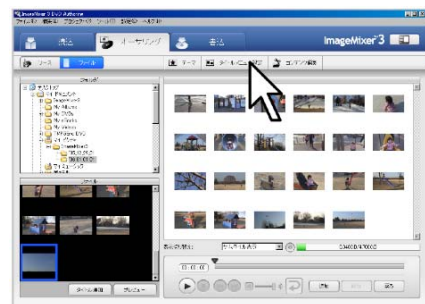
ImageMixer 3 DVD Authoring
ファイル 編集 オーサリング ツール 設定 ヘルプ
読込
オーサリング
書込
ImageMixer 3
ソース
ファイル
テーマ
タイトルメニュー設定
コンテンツ編集
フォルダ
デスクトップ
マイドキュメント
ImageMixer 3
マイ ビデオ
マイ ミュージック
マイ ピクチャ
ファイル
タイトル追加
プレビュー
表示切替
00:00:00
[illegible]